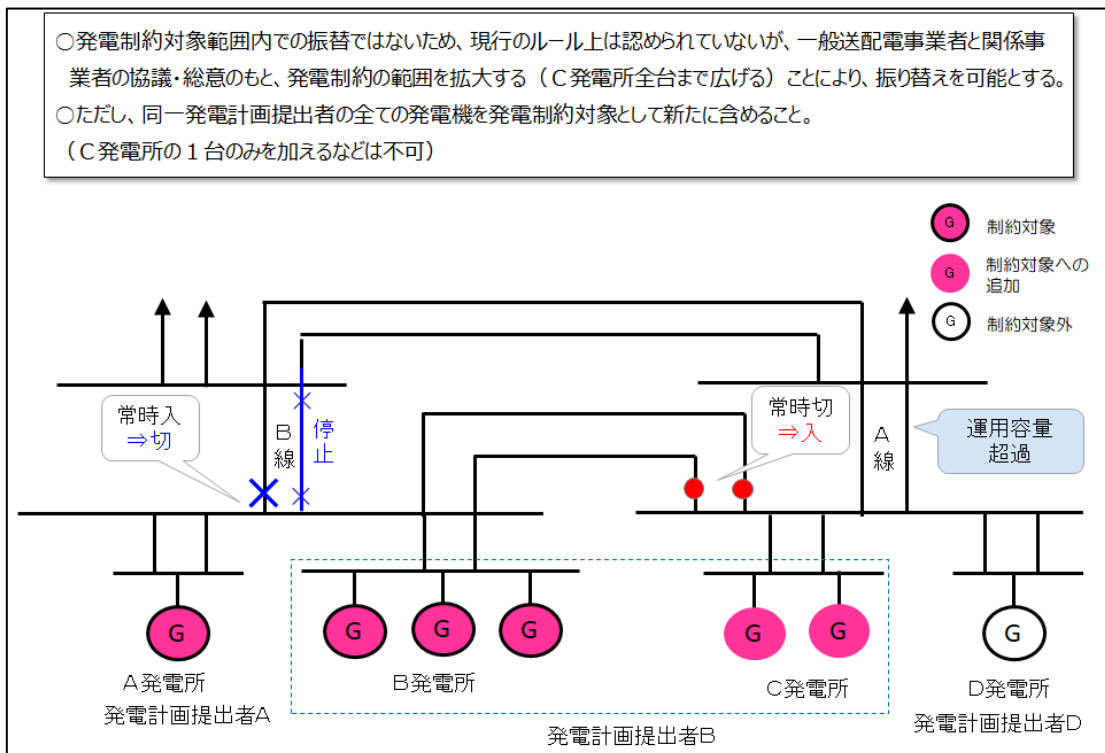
○発電制約対象範囲内での振替ではないため、現行のルール上は認められていないが、一般送配電事業者と関係事業者の協議・総意のもと、発電制約の範囲を拡大する（Ｃ発電所全台まで広げる）ことにより、振り替えを可能とする。
○ただし、同一発電計画提出者の全ての発電機を発電制約対象として新たに含めること。
（Ｃ発電所の１台のみを加えるなどは不可）

G 制約対象
G 制約対象への追加
G 制約対象外

常時入
⇒切

B
線

停
止

常時切
⇒入

A
線

運用容量
超過

G
A発電所
発電計画提出者A

G G G
B発電所

G G
C発電所

発電計画提出者B

G
D発電所
発電計画提出者D